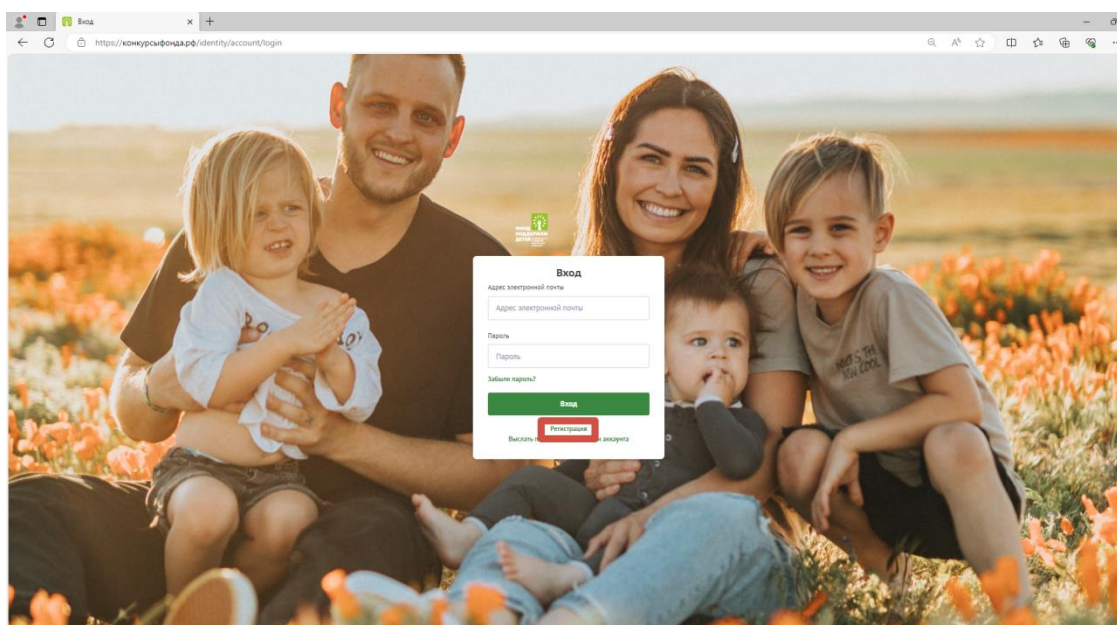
Вход

https://конкурсыфонда.рф/identity/account/login

ФОНД ПОДДЕРЖКИ ДЕТЕЙ

Вход

Адрес электронной почты

Адрес электронной почты

Пароль

Пароль

Забыли пароль?

Вход

Регистрация

Выслать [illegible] аккаунта